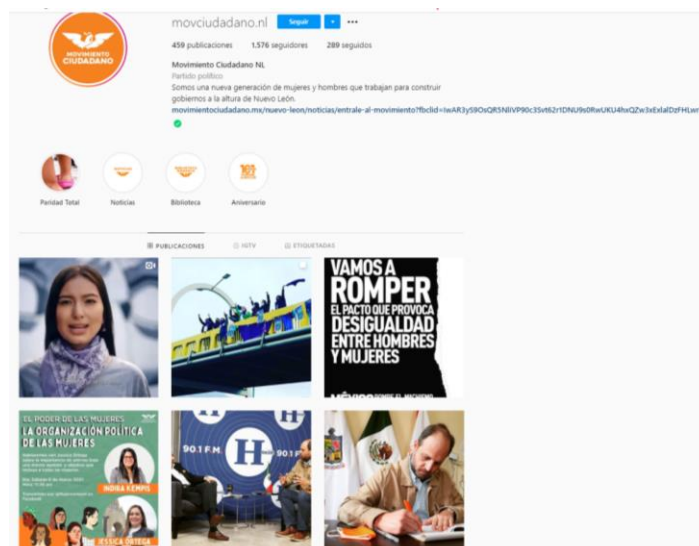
MOVIMIENTO CIUDADANO

movciudadano.nl Seguir ▾ •••

459 publicaciones 1,576 seguidores 289 seguidos

Movimiento Ciudadano NL
Partido político
Somos una nueva generación de mujeres y hombres que trabajan para construir gobiernos a la altura de Nuevo León.
movimientociudadano.mx/nuevo-leon/noticias/entrale-al-movimiento?fbclid=IwAR3yS9OsQR5NllVP90c3Svt62r1DNU9s0RwUKU4hxQZw3xExlalDzFHLwn

Paridad Total Noticias Biblioteca Aniversario

PUBLICACIONES IGTV ETIQUETADAS

VAMOS A ROMPER EL PACTO QUE PROVOCA DESIGUALDAD ENTRE HOMBRES Y MUJERES

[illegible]

EL PODER DE LAS MUJERES
LA ORGANIZACIÓN POLÍTICA DE LAS MUJERES
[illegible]
INDIRA KEMPIS
JESSICA ORTEGA

H 90.1 F.M. H